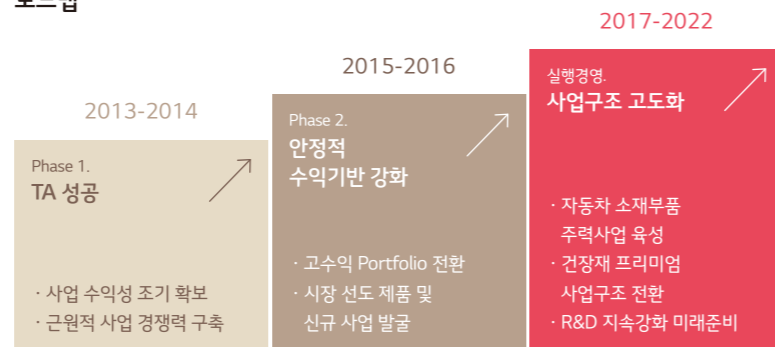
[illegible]

2013-2014

Phase 1.
TA 성공

· 사업 수익성 조기 확보
· 근원적 사업 경쟁력 구축

2015-2016

Phase 2.
안정적
수익기반 강화

· 고수익 Portfolio 전환
· 시장 선도 제품 및 신규 사업 발굴

2017-2022

실행경영.
사업구조 고도화

· 자동차 소재부품 주력사업 육성
· 건장재 프리미엄 사업구조 전환
· R&D 지속강화 미래준비